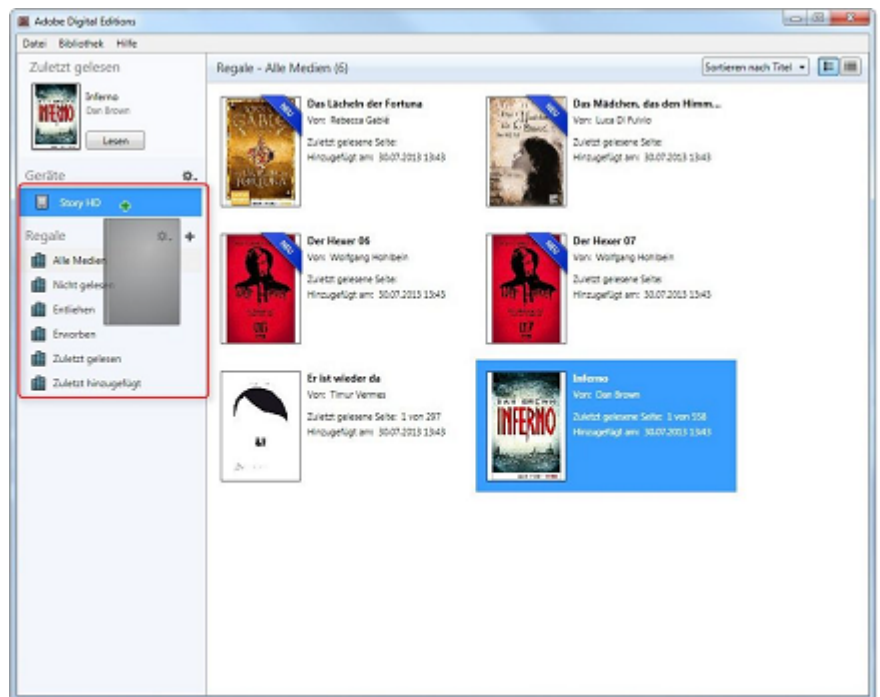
Adobe Digital Editions

Datei Bibliothek Hilfe

Zuletzt gelesen

Inferno
Dan Brown

Lesen

Geräte

Story HD

Regale

Alle Medien

Nicht gelesen

Entliehen

Erworben

Zuletzt gelesen

Zuletzt hinzugefügt

Regale - Alle Medien (6)

Sortieren nach Titel

NEU

Das Lächeln der Fortuna
Von: Rebecca Gablé
Zuletzt gelesene Seite:
Hinzugefügt am: 30.07.2013 13:43

NEU

Das Mädchen, das den Himm...
Von: Luca Di Fulvio
Zuletzt gelesene Seite:
Hinzugefügt am: 30.07.2013 13:43

NEU

Der Hexer 06
Von: Wolfgang Hohlbein
Zuletzt gelesene Seite:
Hinzugefügt am: 30.07.2013 13:45

NEU

Der Hexer 07
Von: Wolfgang Hohlbein
Zuletzt gelesene Seite:
Hinzugefügt am: 30.07.2013 13:45

Er ist wieder da
Von: Timur Vermes
Zuletzt gelesene Seite: 1 von 297
Hinzugefügt am: 30.07.2013 13:43

Inferno
Von: Dan Brown
Zuletzt gelesene Seite: 1 von 558
Hinzugefügt am: 30.07.2013 13:43

INFERNO